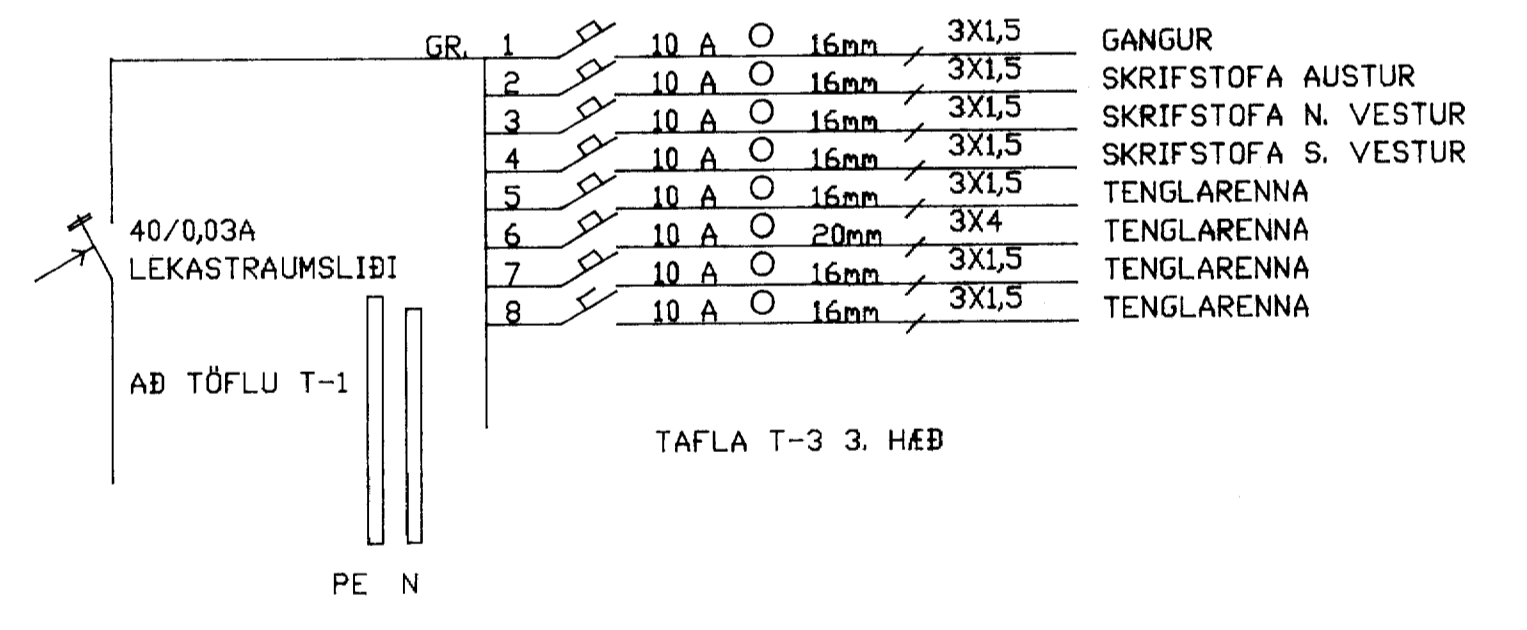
GR. 1 10 A O 16mm 3X1,5 GANGUR
2 10 A O 16mm 3X1,5 SKRIFSTOFA AUSTUR
3 10 A O 16mm 3X1,5 SKRIFSTOFA N. VESTUR
4 10 A O 16mm 3X1,5 SKRIFSTOFA S. VESTUR
5 10 A O 16mm 3X1,5 TENGLARENNA
6 10 A O 20mm 3X4 TENGLARENNA
7 10 A O 16mm 3X1,5 TENGLARENNA
8 10 A O 16mm 3X1,5 TENGLARENNA

40/0,03A
LEKASTRAUMSLIÐI

AÐ TÖFLU T-1

TAFLA T-3 3. HÆÐ

PE N